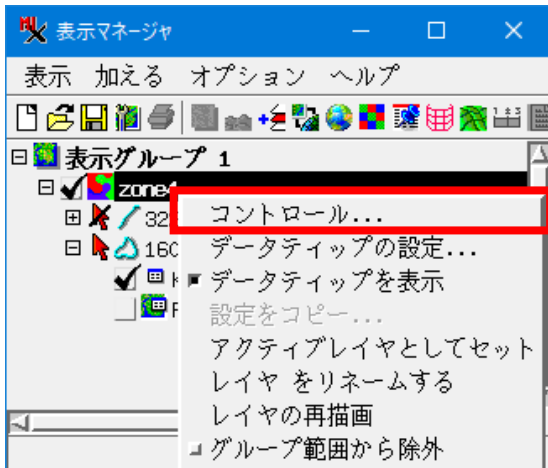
表示マネージャ

表示 加える オプション ヘルプ

表示グループ 1
zone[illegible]
32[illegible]
160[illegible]
K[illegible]
F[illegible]

コントロール...
データティップの設定...
データティップを表示
設定をコピー...
アクティブレイヤとしてセット
レイヤ をリネームする
レイヤの再描画
グループ範囲から除外